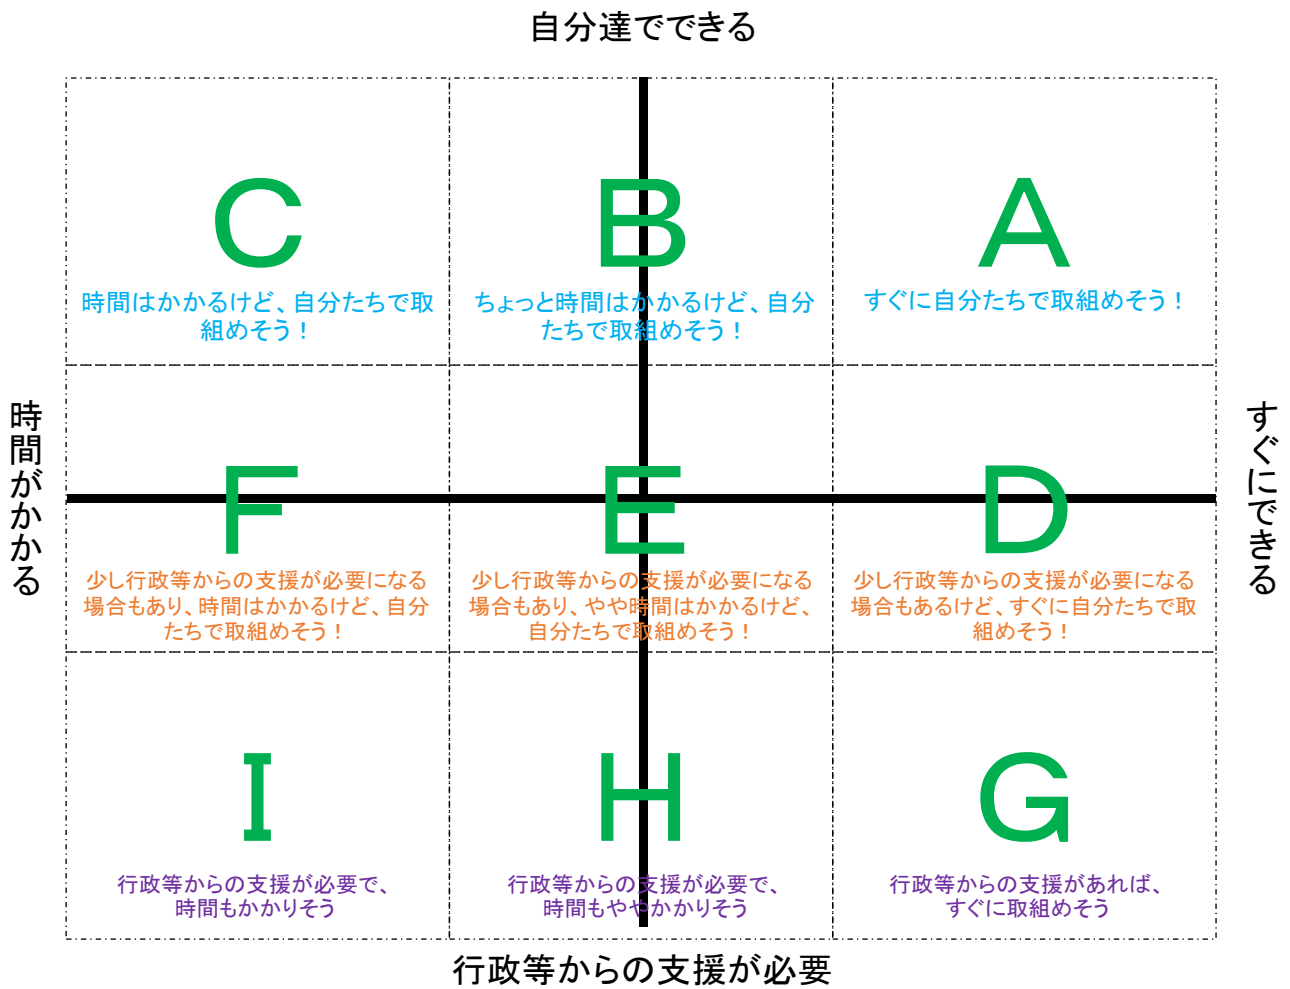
自分達でできる

時間がかかる

すぐにできる

C
時間はかかるけど、自分たちで取組めそう！

B
ちょっと時間はかかるけど、自分たちで取組めそう！

A
すぐに自分たちで取組めそう！

F
少し行政等からの支援が必要になる場合もあり、時間はかかるけど、自分たちで取組めそう！

E
少し行政等からの支援が必要になる場合もあり、やや時間はかかるけど、自分たちで取組めそう！

D
少し行政等からの支援が必要になる場合もあるけど、すぐに自分たちで取組めそう！

I
行政等からの支援が必要で、時間もかかりそう

H
行政等からの支援が必要で、時間もややかかりそう

G
行政等からの支援があれば、すぐに取組めそう

行政等からの支援が必要